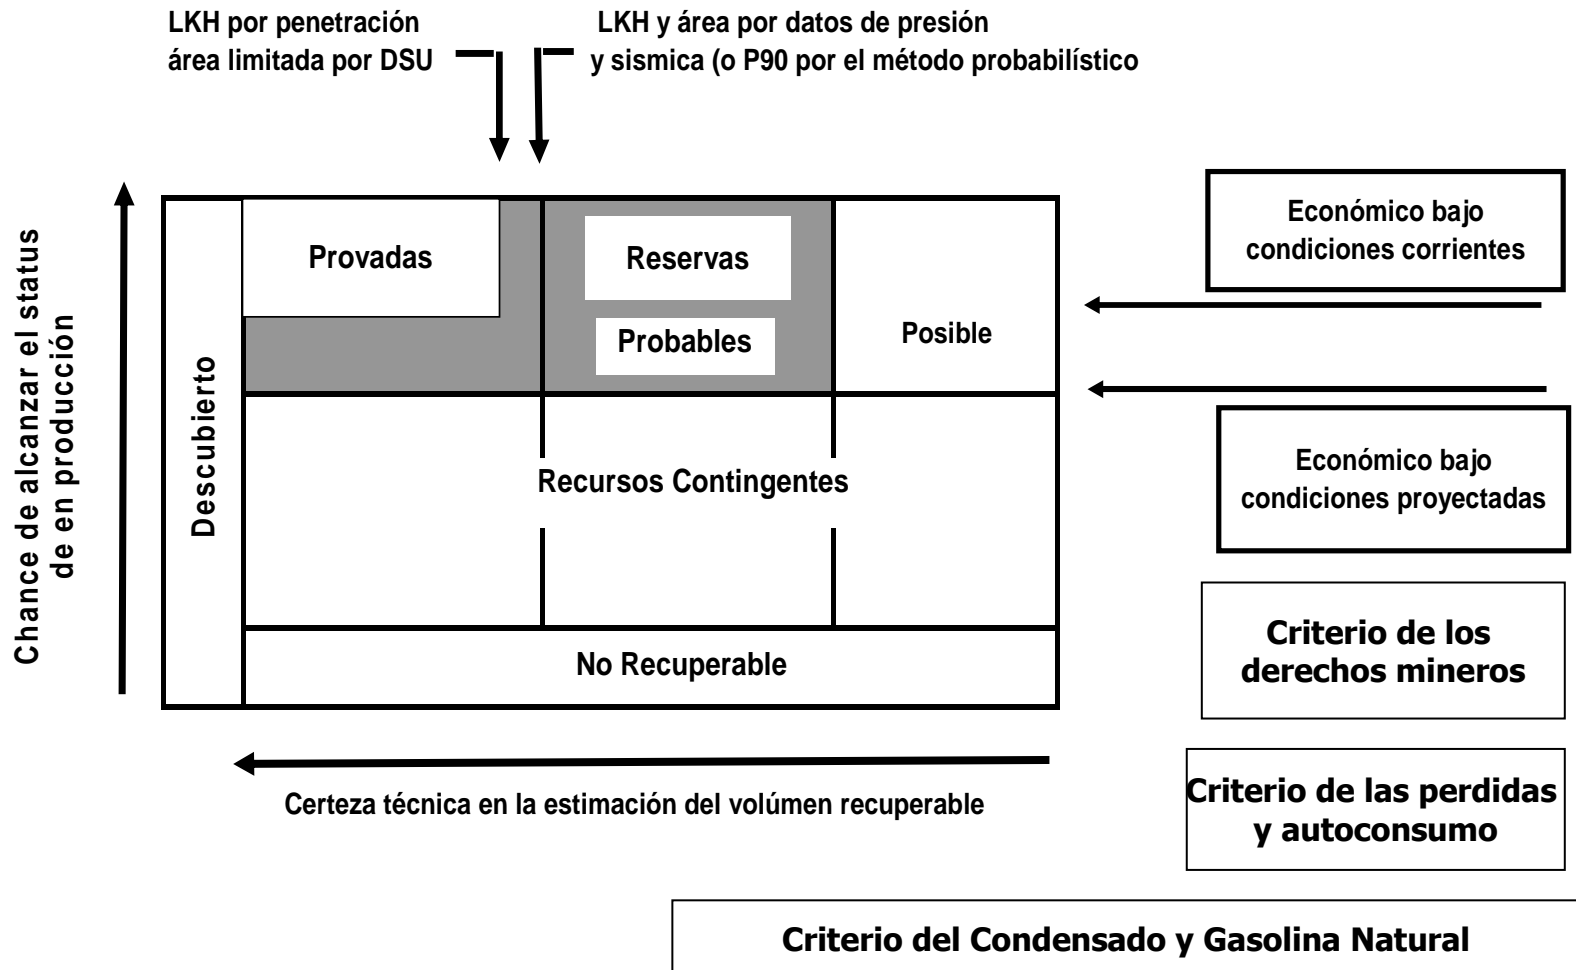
LKH por penetración
área limitada por DSU

LKH y área por datos de presión
y sismica (o P90 por el método probabilístico

Chance de alcanzar el status
de en producción

Descubierto

Provadas

Reservas

Probables

Posible

Recursos Contingentes

No Recuperable

Certeza técnica en la estimación del volúmen recuperable

Económico bajo
condiciones corrientes

Económico bajo
condiciones proyectadas

Criterio de los
derechos mineros

Criterio de las perdidas
y autoconsumo

Criterio del Condensado y Gasolina Natural